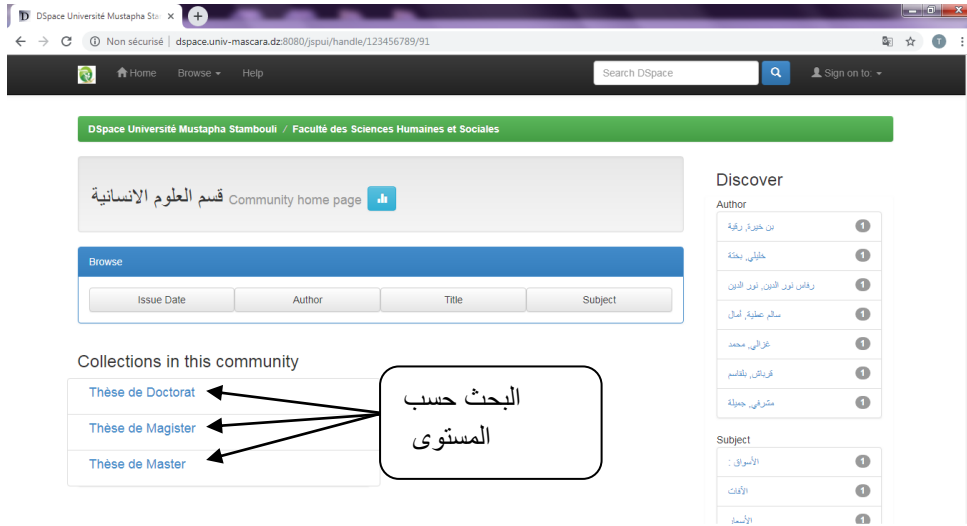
DSpace Université Mustapha Sta ×

Non sécurisé | dspace.univ-mascara.dz:8080/jspui/handle/123456789/91

Home Browse Help

Search DSpace

Sign on to:

DSpace Université Mustapha Stambouli / Faculté des Sciences Humaines et Sociales

قسم العلوم الانسانية Community home page

Browse

Issue Date | Author | Title | Subject

Collections in this community

Thèse de Doctorat

Thèse de Magister

Thèse de Master

البحث حسب المستوى

Discover

Author

بن خيرة, رقية 1

خليلي, بختة 1

رفاس نور الدين, نور الدين 1

سالم عطية, أمال 1

غزالي, محمد 1

قرناش, بلقاسم 1

مشرفي, جميلة 1

Subject

الأسواق ; 1

الآفات 1

الأسعار 1